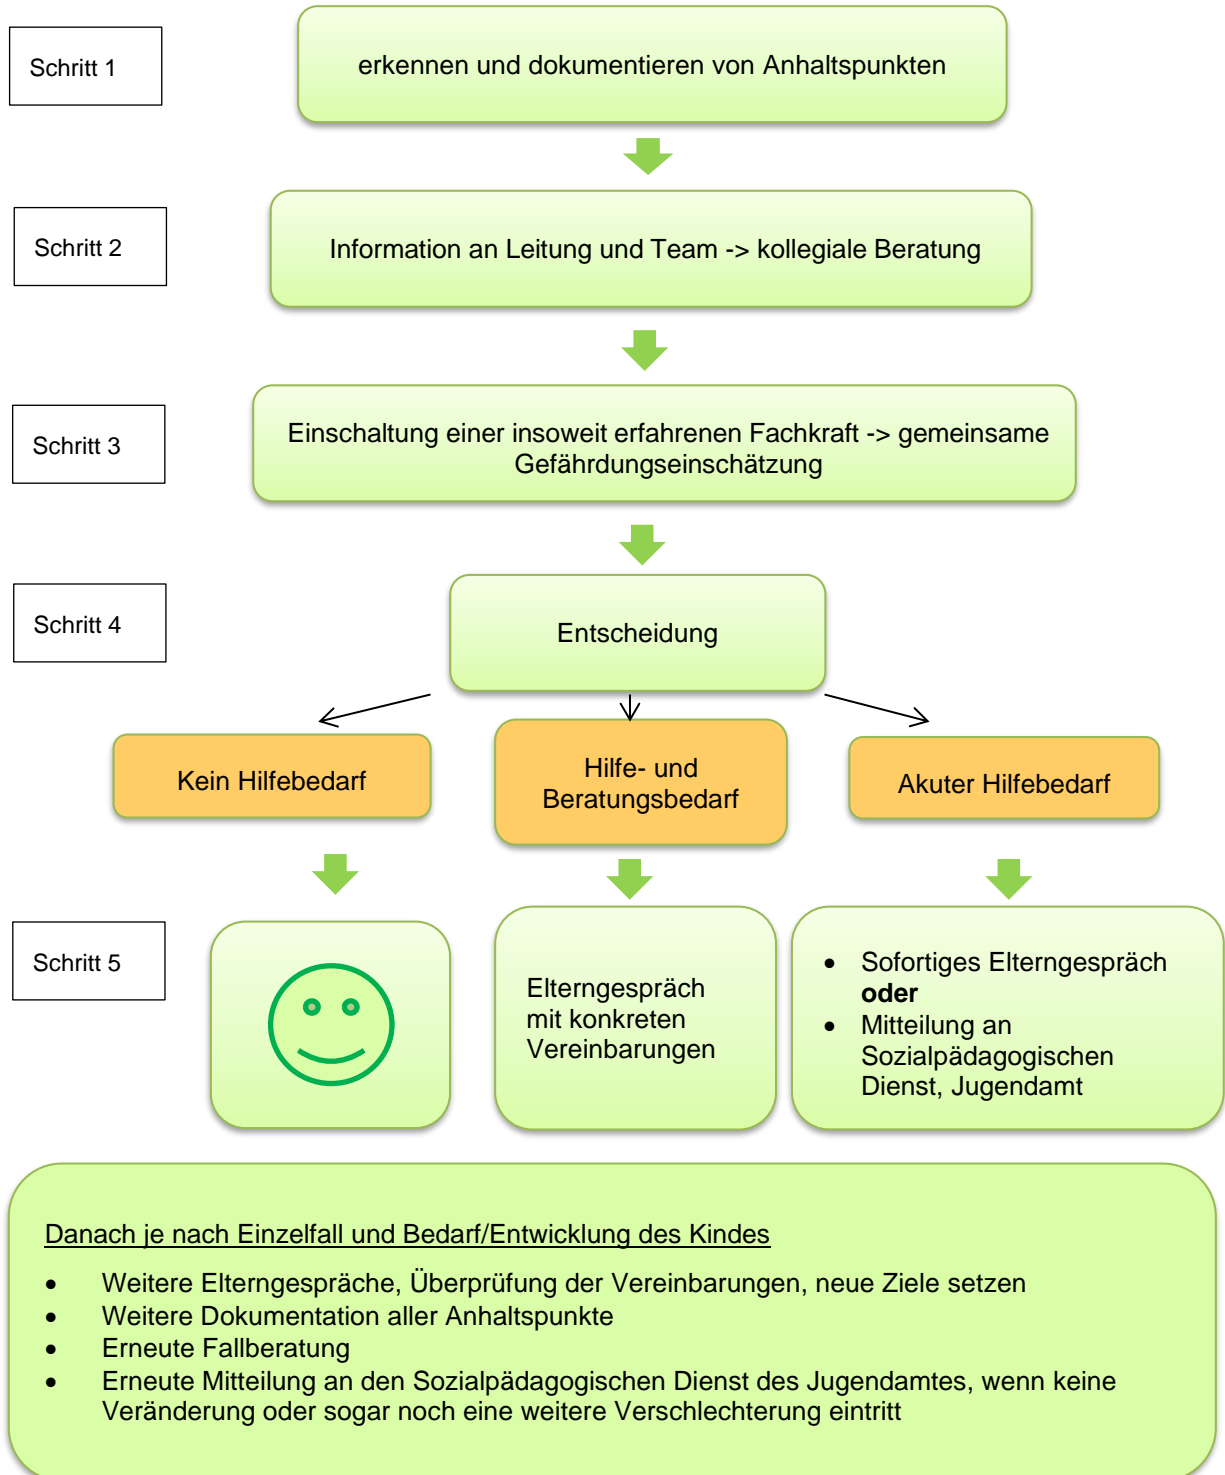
Schritt 1

erkennen und dokumentieren von Anhaltspunkten

Schritt 2

Information an Leitung und Team -> kollegiale Beratung

Schritt 3

Einschaltung einer insoweit erfahrenen Fachkraft -> gemeinsame Gefährdungseinschätzung

Schritt 4

Entscheidung

Kein Hilfebedarf

Hilfe- und Beratungsbedarf

Akuter Hilfebedarf

Schritt 5

Elterngespräch mit konkreten Vereinbarungen

- Sofortiges Elterngespräch **oder**
- Mitteilung an Sozialpädagogischen Dienst, Jugendamt

Danach je nach Einzelfall und Bedarf/Entwicklung des Kindes

- Weitere Elterngespräche, Überprüfung der Vereinbarungen, neue Ziele setzen
- Weitere Dokumentation aller Anhaltspunkte
- Erneute Fallberatung
- Erneute Mitteilung an den Sozialpädagogischen Dienst des Jugendamtes, wenn keine Veränderung oder sogar noch eine weitere Verschlechterung eintritt